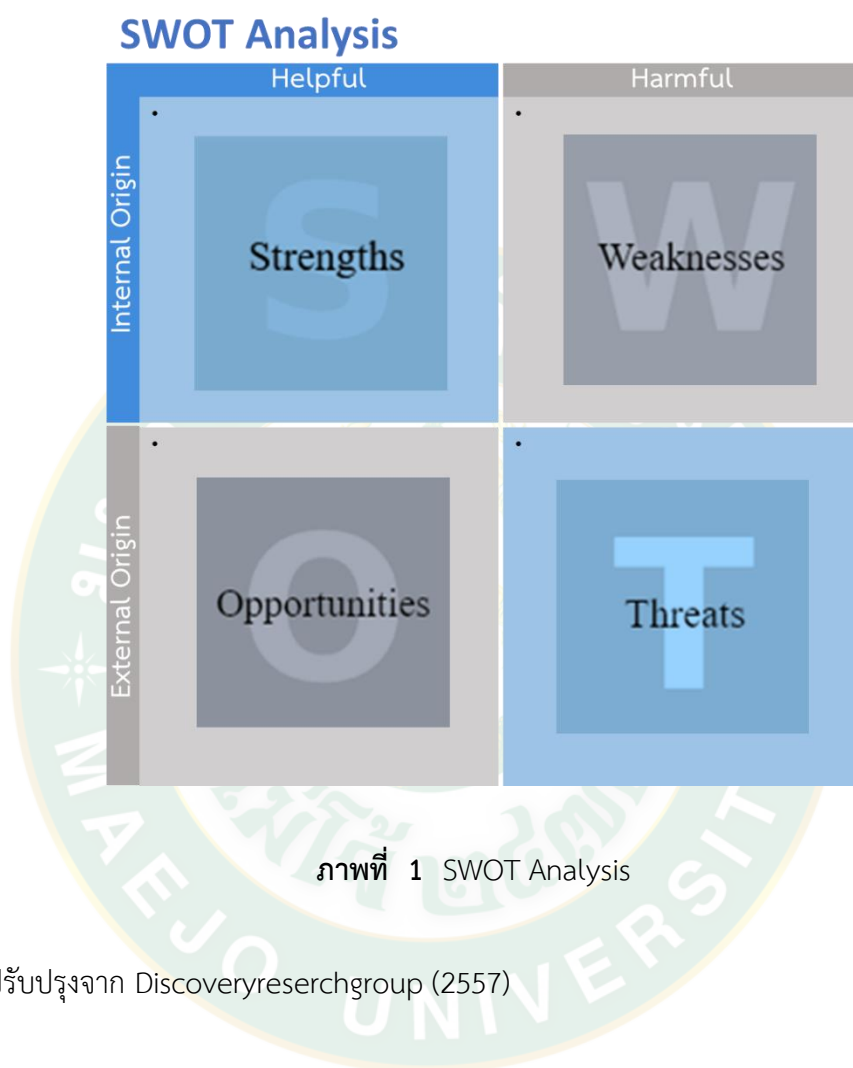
SWOT Analysis

Helpful

Harmful

Internal Origin

•

Strengths

•

Weaknesses

External Origin

•

Opportunities

•

Threats

MAEJO UNIVERSITY

ภาพที่ 1 SWOT Analysis

รับปรุงจาก Discoveryreserchgroup (2557)